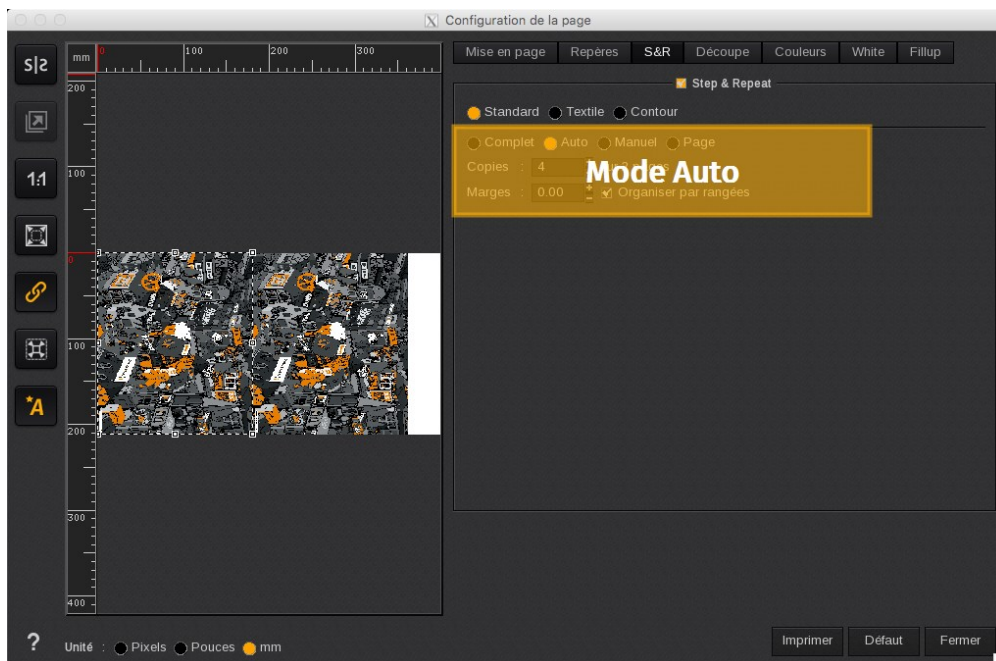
Configuration de la page

S|S

1:1

*A

mm 0 100 200 300

200

100

0

100

200

300

400

Mise en page | Repères | S&R | Découpe | Couleurs | White | Fillup

Step & Repeat

Standard Textile Contour

Complet Auto Manuel Page

Copies : 4

Marges : 0.00

Organiser par rangées

Mode Auto

?

Unité : Pixels Pouces mm

Imprimer Défaut Fermer